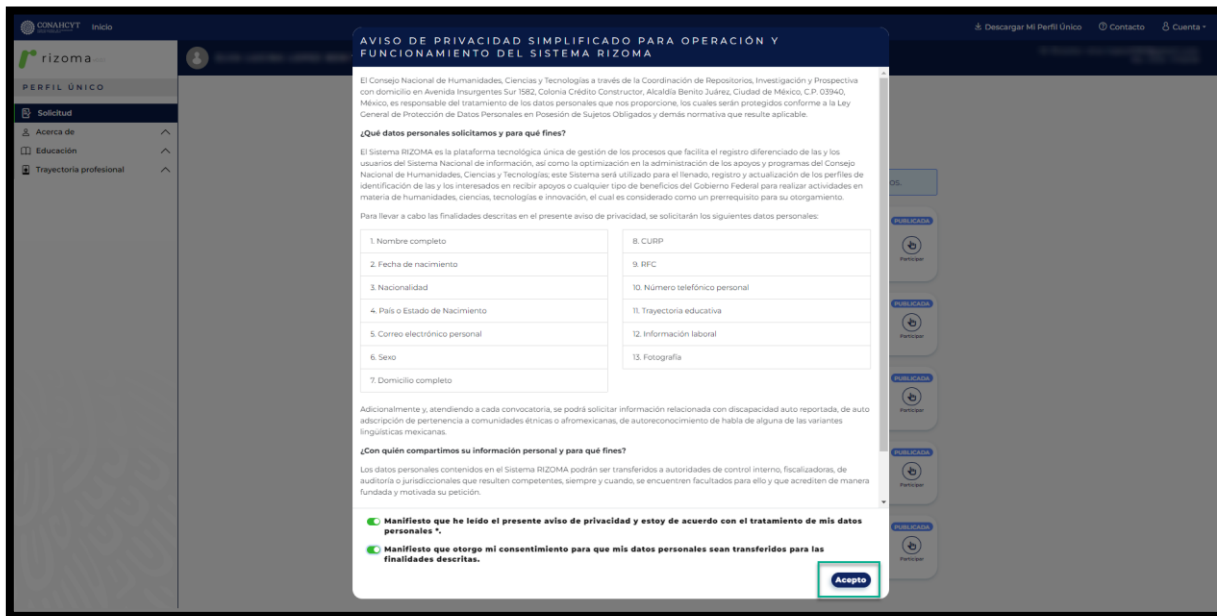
CONAHCYT Inicio

Descargar Mi Perfil Único Contacto Cuenta

rizoma

PERFIL ÚNICO

Solicitud

Acerca de

Educación

Trayectoria profesional

AVISO DE PRIVACIDAD SIMPLIFICADO PARA OPERACIÓN Y FUNCIONAMIENTO DEL SISTEMA RIZOMA

El Consejo Nacional de Humanidades, Ciencias y Tecnologías a través de la Coordinación de Repositorios, Investigación y Prospectiva con domicilio en Avenida Insurgentes Sur 1582, Colonia Crédito Constructor, Alcaldía Benito Juárez, Ciudad de México, C.P. 03940, México, es responsable del tratamiento de los datos personales que nos proporcione, los cuales serán protegidos conforme a la Ley General de Protección de Datos Personales en Posesión de Sujetos Obligados y demás normativa que resulte aplicable.

¿Qué datos personales solicitamos y para qué fines?

El Sistema RIZOMA es la plataforma tecnológica única de gestión de los procesos que facilita el registro diferenciado de las y los usuarios del Sistema Nacional de información, así como la optimización en la administración de los apoyos y programas del Consejo Nacional de Humanidades, Ciencias y Tecnologías; este Sistema será utilizado para el llenado, registro y actualización de los perfiles de identificación de las y los interesados en recibir apoyos o cualquier tipo de beneficios del Gobierno Federal para realizar actividades en materia de humanidades, ciencias, tecnologías e innovación, el cual es considerado como un prerrequisito para su otorgamiento.

Para llevar a cabo las finalidades descritas en el presente aviso de privacidad, se solicitarán los siguientes datos personales:

| 1. Nombre completo | 8. CURP |
|---|---|
| 2. Fecha de nacimiento | 9. RFC |
| 3. Nacionalidad | 10. Número telefónico personal |
| 4. País o Estado de Nacimiento | 11. Trayectoria educativa |
| 5. Correo electrónico personal | 12. Información laboral |
| 6. Sexo | 13. Fotografía |
| 7. Domicilio completo | |

Adicionalmente y, atendiendo a cada convocatoria, se podrá solicitar información relacionada con discapacidad auto reportada, de auto adscripción de pertenencia a comunidades étnicas o afromexicanas, de autoreconocimiento de habla de alguna de las variantes lingüísticas mexicanas.

¿Con quién compartimos su información personal y para qué fines?

Los datos personales contenidos en el Sistema RIZOMA podrán ser transferidos a autoridades de control interno, fiscalizadoras, de auditoría o jurisdiccionales que resulten competentes, siempre y cuando, se encuentren facultados para ello y que acrediten de manera fundada y motivada su petición.

Manifiesto que he leído el presente aviso de privacidad y estoy de acuerdo con el tratamiento de mis datos personales *.

Manifiesto que otorgo mi consentimiento para que mis datos personales sean transferidos para las finalidades descritas.

Acepto

PUBLICADA Participar
PUBLICADA Participar
PUBLICADA Participar
PUBLICADA Participar
PUBLICADA Participar